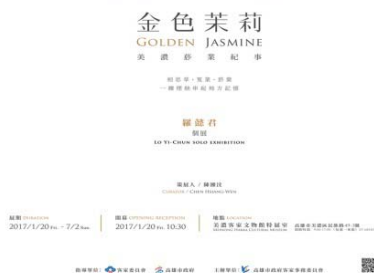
金色茉莉
GOLDEN JASMINE
美濃菸業紀事

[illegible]
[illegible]

羅懿君
個展
LO YI-CHUN SOLO EXHIBITION

策展人｜陳潔瑤
CURATOR / CHEN HSIANG-WEN

展期 DURATION
2017/1/20 Fri. - 7/2 Sun

開幕 OPENING RECEPTION
2017/1/20 Fri. 10:30

地點 LOCATION
美濃客家文物館特展室
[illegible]

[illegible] 客家委員會 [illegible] 高雄市政府 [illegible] 高雄市政府客家事務委員會